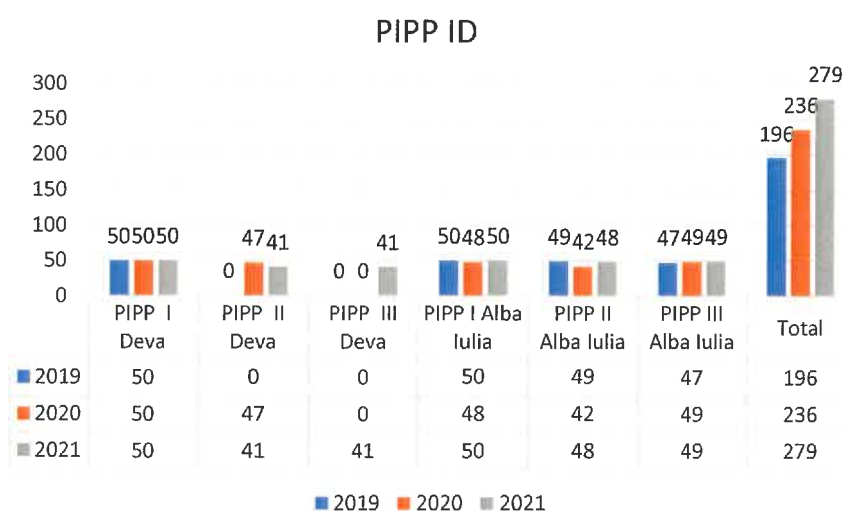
PIPP ID

300
250
200
150
100
50
0

505050
47 41
0
0 0 41
504850
49 42 48
474949
196 236 279

| | PIPP I Deva | PIPP II Deva | PIPP III Deva | PIPP I Alba Iulia | PIPP II Alba Iulia | PIPP III Alba Iulia | Total |
|---|---|---|---|---|---|---|---|
| 2019 | 50 | 0 | 0 | 50 | 49 | 47 | 196 |
| 2020 | 50 | 47 | 0 | 48 | 42 | 49 | 236 |
| 2021 | 50 | 41 | 41 | 50 | 48 | 49 | 279 |

2019 2020 2021